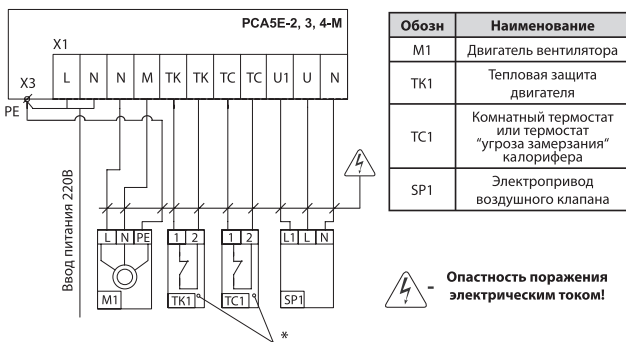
PCA5E-2, 3, 4-M

X1

X3

PE

| L | N | N | M | TK | TK | TC | TC | U1 | U | N |
|---|---|---|---|---|---|---|---|---|---|---|

Ввод питания 220В

L N PE

M1

1 2

TK1

1 2

TC1

L1 L N

SP1

*

| Обозн | Наименование |
|---|---|
| M1 | Двигатель вентилятора |
| TK1 | Тепловая защита двигателя |
| TC1 | Комнатный термостат или термостат "угроза замерзания" калорифера |
| SP1 | Электропривод воздушного клапана |

- Опастность поражения электрическим током!